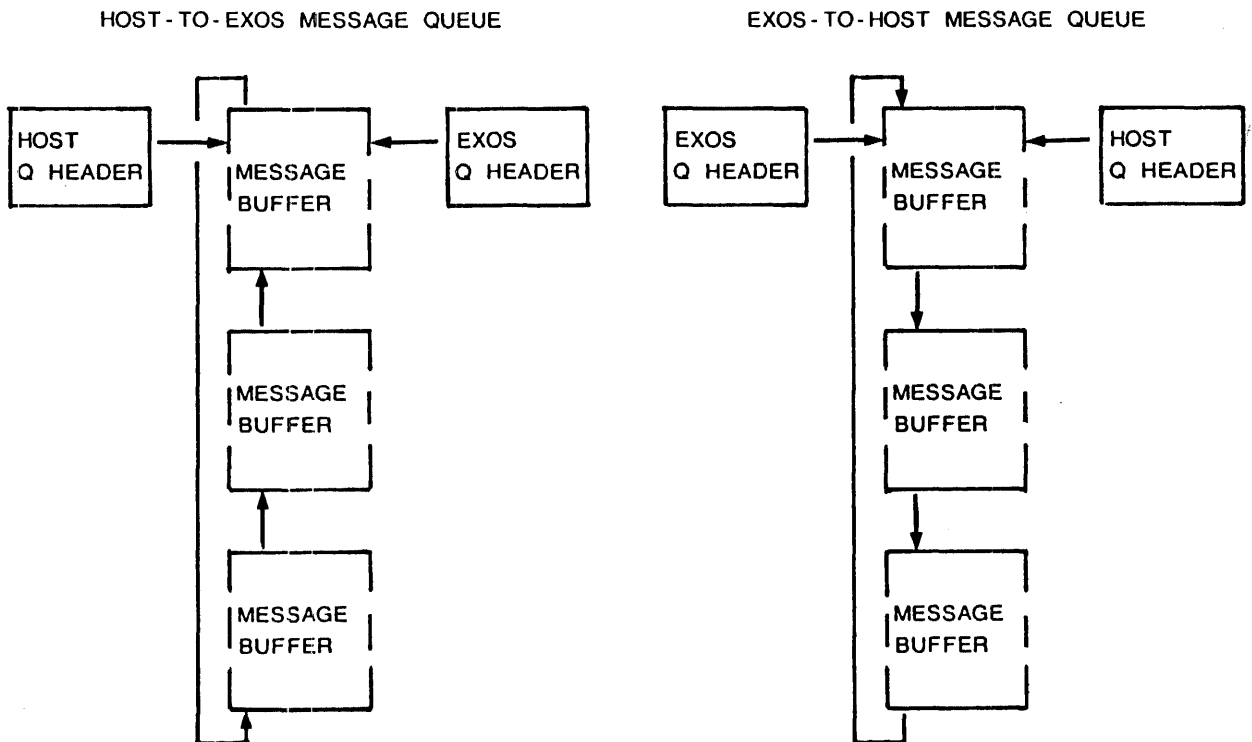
HOST-TO-EXOS MESSAGE QUEUE

HOST Q HEADER

MESSAGE BUFFER

EXOS Q HEADER

MESSAGE BUFFER

MESSAGE BUFFER

EXOS-TO-HOST MESSAGE QUEUE

EXOS Q HEADER

MESSAGE BUFFER

HOST Q HEADER

MESSAGE BUFFER

MESSAGE BUFFER